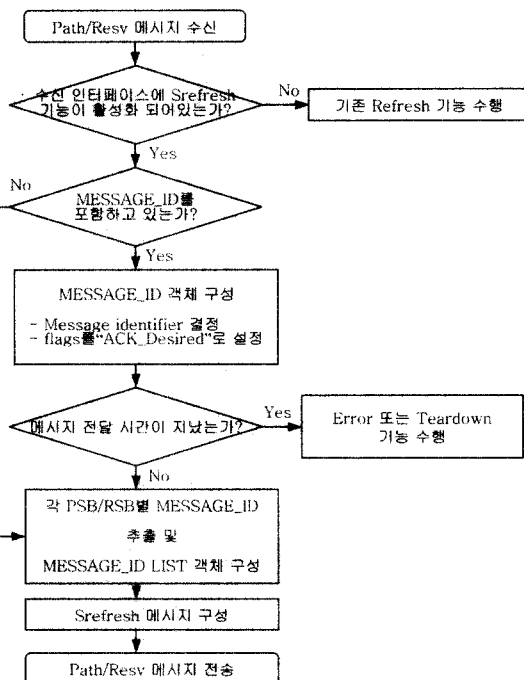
Path/Resv 메시지 수신

수신 인터페이스에 Srefresh 기능이 활성화 되어있는가?

No

기존 Refresh 기능 수행

Yes

No

MESSAGE_ID를 포함하고 있는가?

Yes

MESSAGE_ID 객체 구성

- Message identifier 결정
- flags를"ACK_Desired"로 설정

메시지 전달 시간이 지났는가?

Yes

Error 또는 Teardown 기능 수행

No

각 PSB/RSB별 MESSAGE_ID 추출 및 MESSAGE_ID LIST 객체 구성

Srefresh 메시지 구성

Path/Resv 메시지 전송